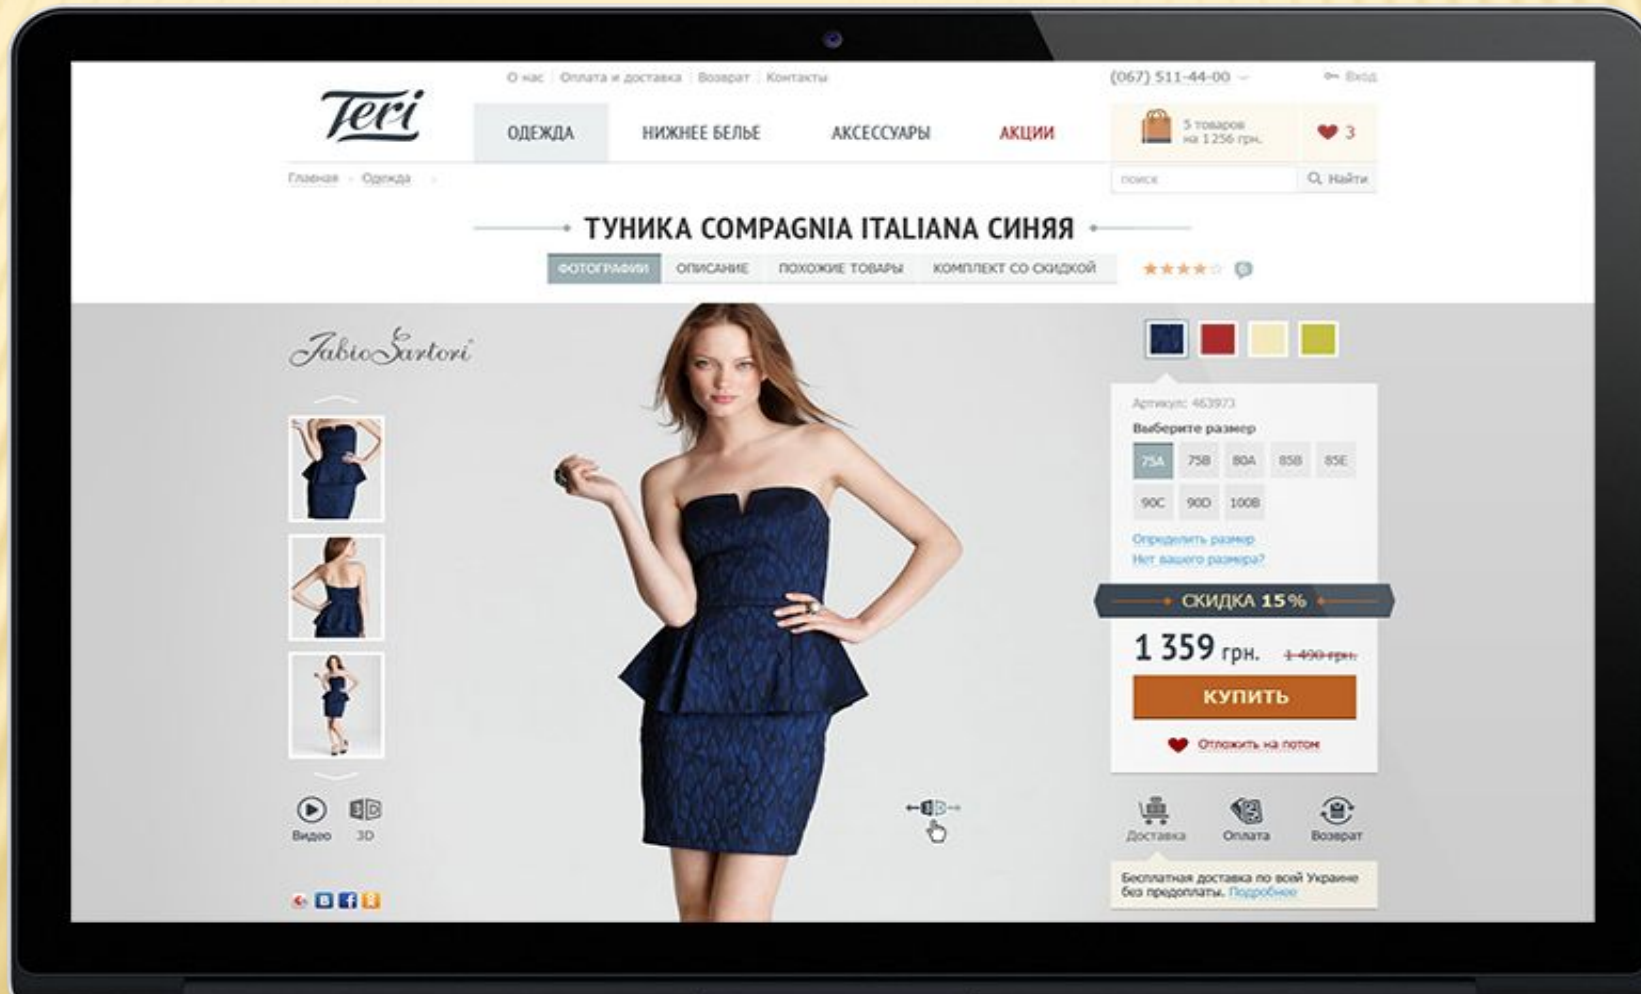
О нас | Оплата и доставка | Возврат | Контакты

(067) 511-44-00

Вход

Teri

ОДЕЖДА НИЖНЕЕ БЕЛЬЕ АКСЕССУАРЫ АКЦИИ

5 товаров на 1 256 грн.

3

Главная · Одежда

поиск

Найти

ТУНИКА COMPAGNIA ITALIANA СИНЯЯ

ФОТОГРАФИИ ОПИСАНИЕ ПОХОЖИЕ ТОВАРЫ КОМПЛЕКТ СО СКИДКОЙ

FabioSartori

Артикул: 463973

Выберите размер

| 75A | 75B | 80A | 85B | 85E |
|---|---|---|---|---|
| 90C | 90D | 100B | | |

Определить размер

Нет вашего размера?

СКИДКА 15%

1 359 грн. 1 490 грн.

КУПИТЬ

Отложить на потом

Видео 3D

Доставка Оплата Возврат

Бесплатная доставка по всей Украине без предоплаты. Подробнее